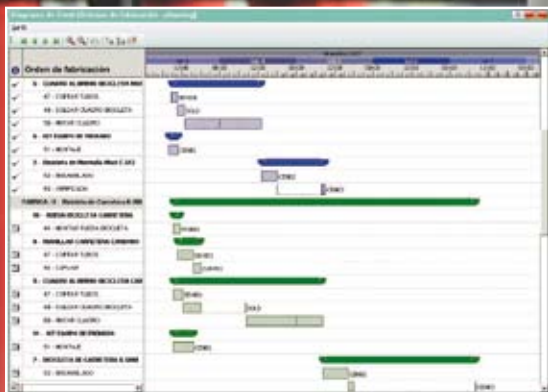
Diagrama de Gantt (Órdenes de fabricación - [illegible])

Orden de fabricación

1 - CUADRO ALUMINIO BICICLETA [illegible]
47 - CORTAR TUBOS
48 - SOLDAR CUADRO BICICLETA
50 - PINTAR CUADRO
3 - KIT EQUIPO DE FRENADO
51 - MONTAJE
2 - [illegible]
53 - ENSAMBLADO
55 - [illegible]
FABRICA 11 - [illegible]
10 - RUEDA BICICLETA CARRETERA
44 - MONTAR RUEDA BICICLETA
9 - MANILLAR CARRETERA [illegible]
47 - CORTAR TUBOS
50 - CURVAR
8 - CUADRO ALUMINIO BICICLETA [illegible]
47 - CORTAR TUBOS
48 - SOLDAR CUADRO BICICLETA
50 - PINTAR CUADRO
11 - KIT EQUIPO DE FRENADO
51 - MONTAJE
7 - BICICLETA DE CARRETERA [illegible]
53 - ENSAMBLADO